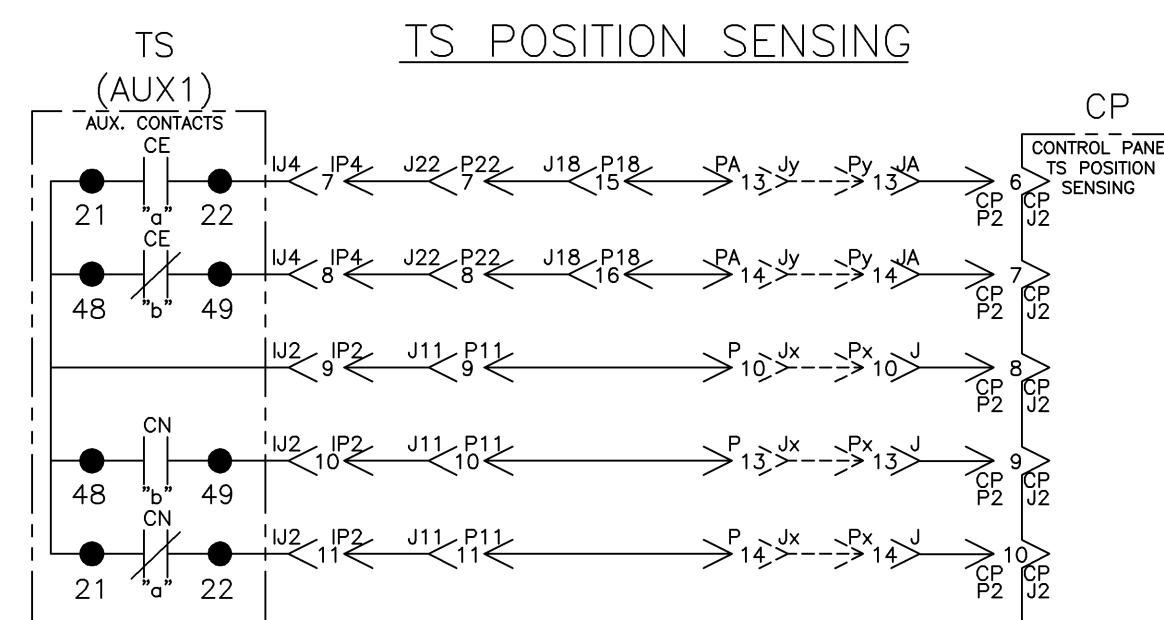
TS POSITION SENSING

TS
(AUX1)
AUX. CONTACTS

CP
CONTROL PANE
TS POSITION
SENSING

CE
21 "a" 22
IJ4 IP4 7 J22 P22 7 J18 P18 15 PA 13 Jy Py 13 JA CP P2 6 CP J2

CE
48 "b" 49
IJ4 IP4 8 J22 P22 8 J18 P18 16 PA 14 Jy Py 14 JA CP P2 7 CP J2

IJ2 IP2 9 J11 P11 9 P 10 Jx Px 10 J CP P2 8 CP J2

CN
48 "b" 49
IJ2 IP2 10 J11 P11 10 P 13 Jx Px 13 J CP P2 9 CP J2

CN
21 "a" 22
IJ2 IP2 11 J11 P11 11 P 14 Jx Px 14 J CP P2 10 CP J2